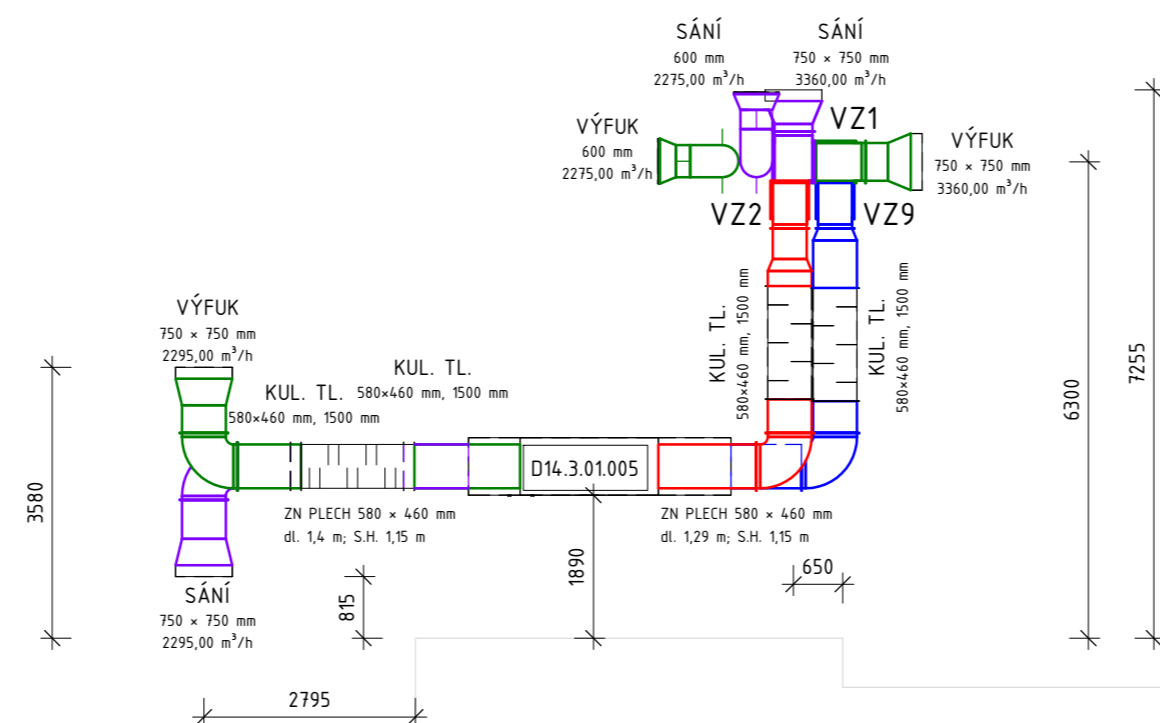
SÁNÍ
600 mm
2275,00 m$^3$/h

SÁNÍ
750 × 750 mm
3360,00 m$^3$/h

VÝFUK
600 mm
2275,00 m$^3$/h

VZ1

VÝFUK
750 × 750 mm
3360,00 m$^3$/h

VZ2

VZ9

KUL. TL.
580×460 mm, 1500 mm

KUL. TL.
580×460 mm, 1500 mm

VÝFUK
750 × 750 mm
2295,00 m$^3$/h

KUL. TL.
580×460 mm, 1500 mm

KUL. TL.
580×460 mm, 1500 mm

D14.3.01.005

ZN PLECH 580 × 460 mm
dl. 1,4 m; S.H. 1,15 m

ZN PLECH 580 × 460 mm
dl. 1,29 m; S.H. 1,15 m

3580

6300

7255

1890

650

815

SÁNÍ
750 × 750 mm
2295,00 m$^3$/h

2795